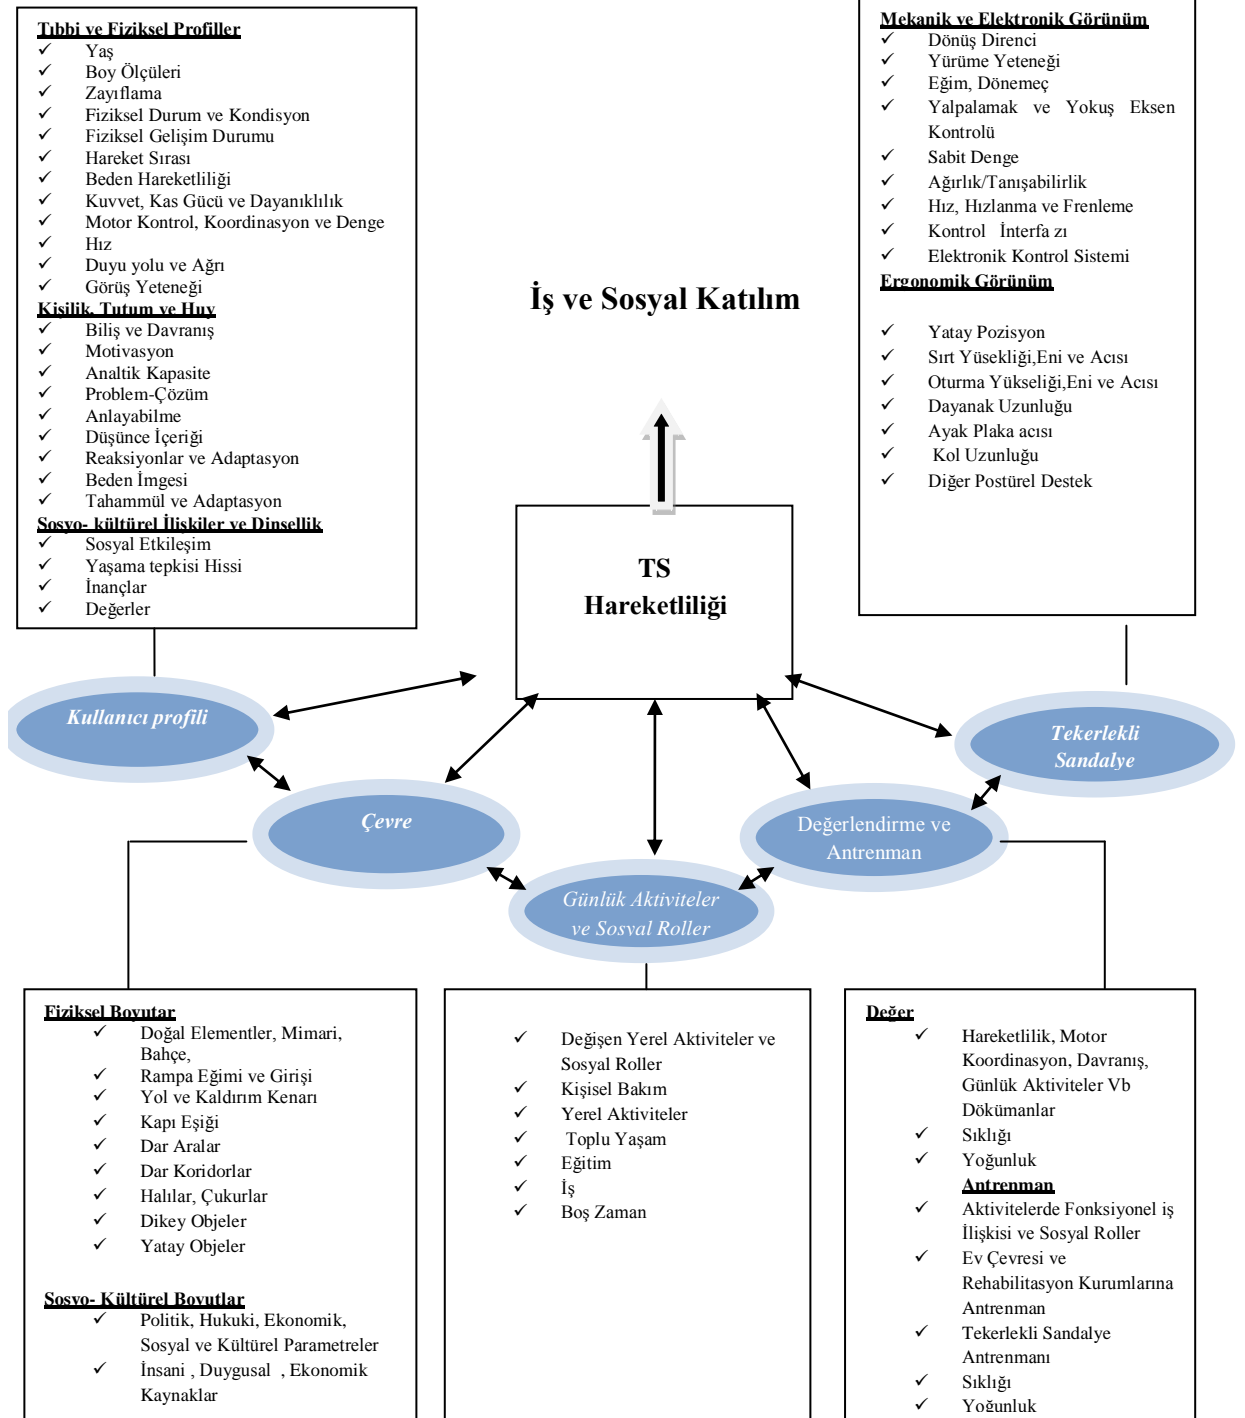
Tıbbi ve Fiziksel Profiller
✓ Yaş
✓ Boy Ölçüleri
✓ Zayıflama
✓ Fiziksel Durum ve Kondisyon
✓ Fiziksel Gelişim Durumu
✓ Hareket Sırası
✓ Beden Hareketliliği
✓ Kuvvet, Kas Gücü ve Dayanıklılık
✓ Motor Kontrol, Koordinasyon ve Denge
✓ Hız
✓ Duyu yolu ve Ağrı
✓ Görüş Yeteneği
Kişilik, Tutum ve Huy
✓ Biliş ve Davranış
✓ Motivasyon
✓ Analtik Kapasite
✓ Problem-Çözüm
✓ Anlayabilme
✓ Düşünce İçeriği
✓ Reaksiyonlar ve Adaptasyon
✓ Beden İmgesi
✓ Tahammül ve Adaptasyon
Sosyo- kültürel İlişkiler ve Dinsellik
✓ Sosyal Etkileşim
✓ Yaşama tepkisi Hissi
✓ İnançlar
✓ Değerler

Mekanik ve Elektronik Görünüm
✓ Dönüş Direnci
✓ Yürüme Yeteneği
✓ Eğim, Dönemeç
✓ Yalpalamak ve Yokuş Eksen Kontrolü
✓ Sabit Denge
✓ Ağırlık/Tanışabilirlik
✓ Hız, Hızlanma ve Frenleme
✓ Kontrol İnterfa zı
✓ Elektronik Kontrol Sistemi
Ergonomik Görünüm
✓ Yatay Pozisyon
✓ Sırt Yüsekliği,Eni ve Acısı
✓ Oturma Yükseliği,Eni ve Acısı
✓ Dayanak Uzunluğu
✓ Ayak Plaka acısı
✓ Kol Uzunluğu
✓ Diğer Postürel Destek

İş ve Sosyal Katılım

TS Hareketliliği

Kullanıcı profili

Tekerlekli Sandalye

Çevre

Değerlendirme ve Antrenman

Günlük Aktiviteler ve Sosyal Roller

Fiziksel Boyutar
✓ Doğal Elementler, Mimari, Bahçe,
✓ Rampa Eğimi ve Girişi
✓ Yol ve Kaldırım Kenarı
✓ Kapı Eşiği
✓ Dar Aralar
✓ Dar Koridorlar
✓ Halılar, Çukurlar
✓ Dikey Objeler
✓ Yatay Objeler

Sosyo- Kültürel Boyutlar
✓ Politik, Hukuki, Ekonomik, Sosyal ve Kültürel Parametreler
✓ İnsani , Duygusal , Ekonomik Kaynaklar

✓ Değişen Yerel Aktiviteler ve Sosyal Roller
✓ Kişisel Bakım
✓ Yerel Aktiviteler
✓ Toplu Yaşam
✓ Eğitim
✓ İş
✓ Boş Zaman

Değer
✓ Hareketlilik, Motor Koordinasyon, Davranış, Günlük Aktiviteler Vb Dökümanlar
✓ Sıklığı
✓ Yoğunluk
Antrenman
✓ Aktivitelerde Fonksiyonel iş İlişkisi ve Sosyal Roller
✓ Ev Çevresi ve Rehabilitasyon Kurumlarına Antrenman
✓ Tekerlekli Sandalye Antrenmanı
✓ Sıklığı
✓ Yoğunluk